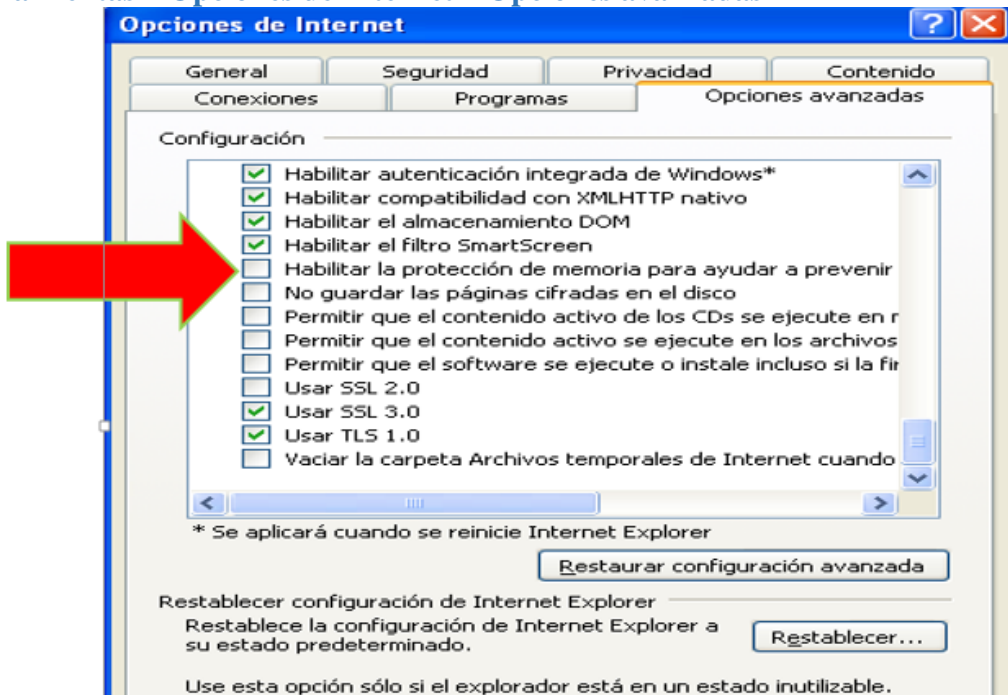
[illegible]

Opciones de Internet

General | Seguridad | Privacidad | Contenido
Conexiones | Programas | Opciones avanzadas

Configuración

Habilitar autenticación integrada de Windows*
Habilitar compatibilidad con XMLHTTP nativo
Habilitar el almacenamiento DOM
Habilitar el filtro SmartScreen
Habilitar la protección de memoria para ayudar a prevenir
No guardar las páginas cifradas en el disco
Permitir que el contenido activo de los CDs se ejecute en r
Permitir que el contenido activo se ejecute en los archivos
Permitir que el software se ejecute o instale incluso si la fir
Usar SSL 2.0
Usar SSL 3.0
Usar TLS 1.0
Vaciar la carpeta Archivos temporales de Internet cuando

* Se aplicará cuando se reinicie Internet Explorer

Restaurar configuración avanzada

Restablecer configuración de Internet Explorer

Restablece la configuración de Internet Explorer a su estado predeterminado.

Restablecer...

Use esta opción sólo si el explorador está en un estado inutilizable.